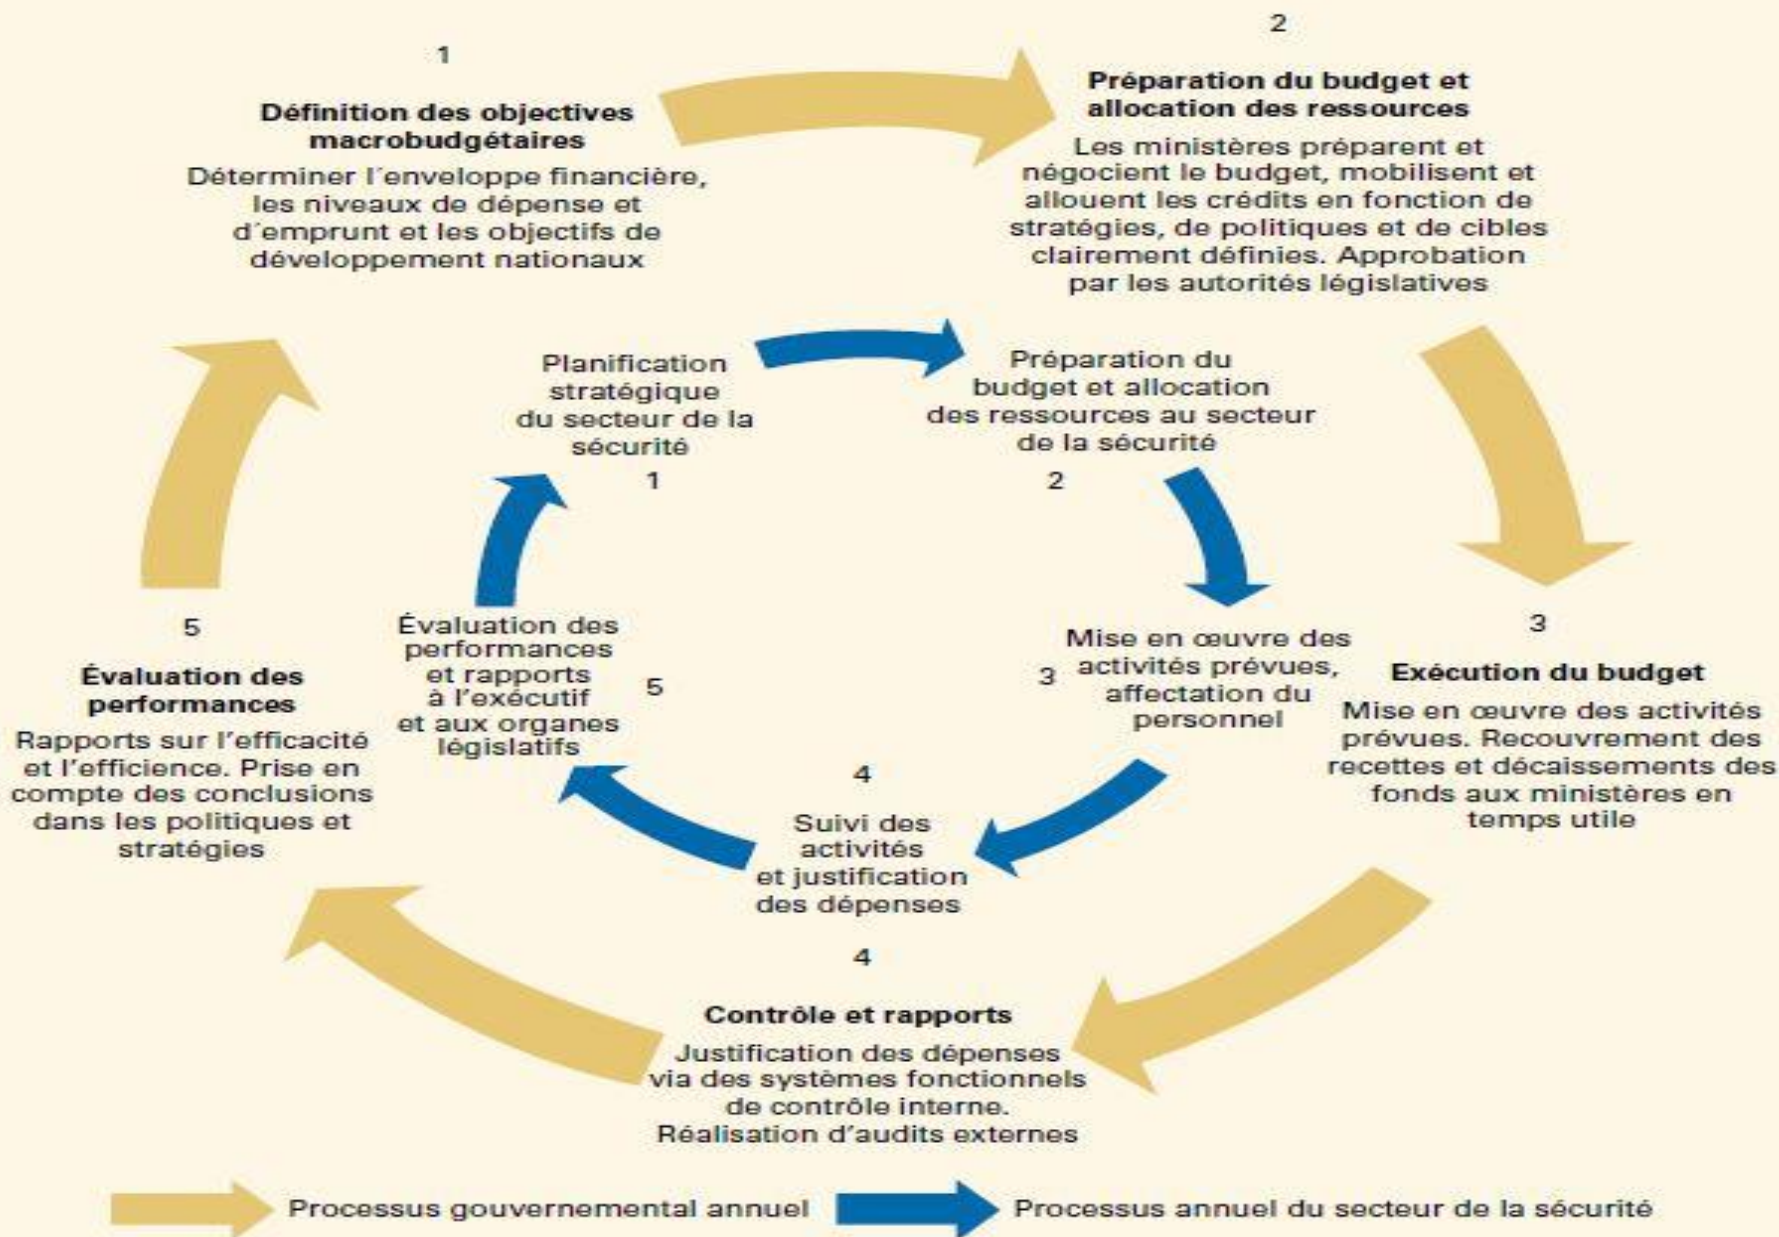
1

Définition des objectives macrobudgétaires

Déterminer l´enveloppe financière, les niveaux de dépense et d´emprunt et les objectifs de développement nationaux

2

Préparation du budget et allocation des ressources

Les ministères préparent et négocient le budget, mobilisent et allouent les crédits en fonction de stratégies, de politiques et de cibles clairement définies. Approbation par les autorités législatives

Planification stratégique du secteur de la sécurité

1

Préparation du budget et allocation des ressources au secteur de la sécurité

2

5

Évaluation des performances

Rapports sur l'efficacité et l'efficience. Prise en compte des conclusions dans les politiques et stratégies

Évaluation des performances et rapports à l'exécutif et aux organes législatifs

5

Mise en œuvre des activités prévues, affectation du personnel

3

3

Exécution du budget

Mise en œuvre des activités prévues. Recouvrement des recettes et décaissements des fonds aux ministères en temps utile

4

Suivi des activités et justification des dépenses

4

Contrôle et rapports

Justification des dépenses via des systèmes fonctionnels de contrôle interne. Réalisation d'audits externes

Processus gouvernemental annuel

Processus annuel du secteur de la sécurité